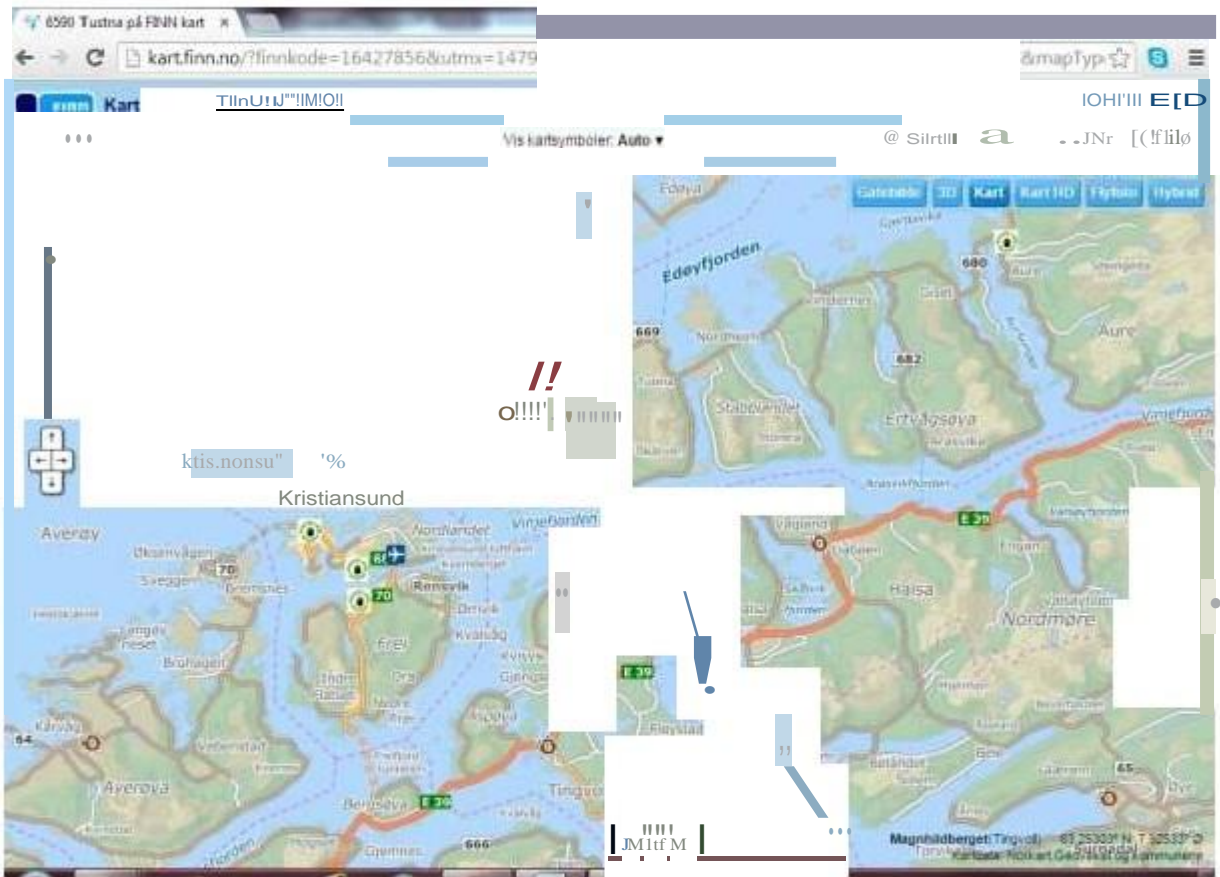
6590 Tustna på FINN kart ×

kart.finn.no/?finnkode=16427856&utmx=1479 &mapTyp

finn Kart

Vis kartsymboler: Auto ▾

Gatekart 3D Kart Kart HD Flyfoto Hybrid

Edøyfjorden

Edøya

680

669

682

Aure

Nordheim

Stabblandet

Ertvågsøya

Kristiansund

Averøy

Nordlandet

Rensvik

Frei

Kvalsåg

70

70

E 39

E 39

E 39

Halsa

Nordmøre

Averøya

Bergsøya

Tingvoll

666

64

65

Magnhildberget Tingvoll 63.25303° N, 7.92533° Ø
Kartdata: Norkart, Geodata og kommunene